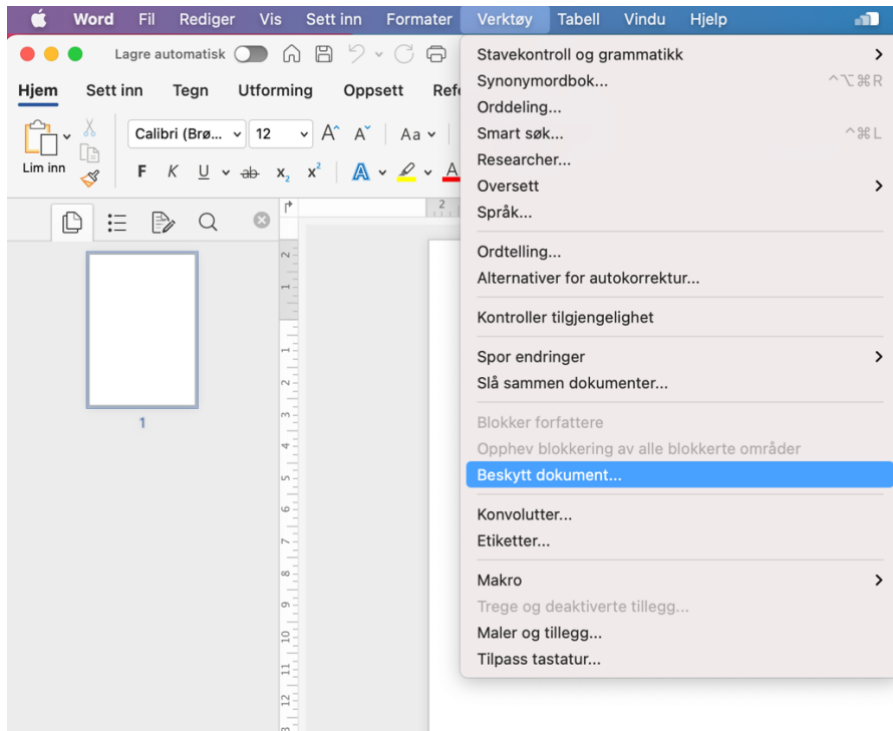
Word Fil Rediger Vis Sett inn Formater Verktøy Tabell Vindu Hjelp

Lagre automatisk

Hjem Sett inn Tegn Utforming Oppsett Refe

Lim inn

Calibri (Brø... 12 Aa

F K U ab $x_2$ $x^2$

1

Stavekontroll og grammatikk
Synonymordbok... ^⌥⌘R
Orddeling...
Smart søk... ^⌘L
Researcher...
Oversett
Språk...

Ordtelling...
Alternativer for autokorrektur...

Kontroller tilgjengelighet

Spor endringer
Slå sammen dokumenter...

Blokker forfattere
Opphev blokkering av alle blokkerte områder
Beskytt dokument...

Konvolutter...
Etiketter...

Makro
Trege og deaktiverte tillegg...
Maler og tillegg...
Tilpass tastatur...